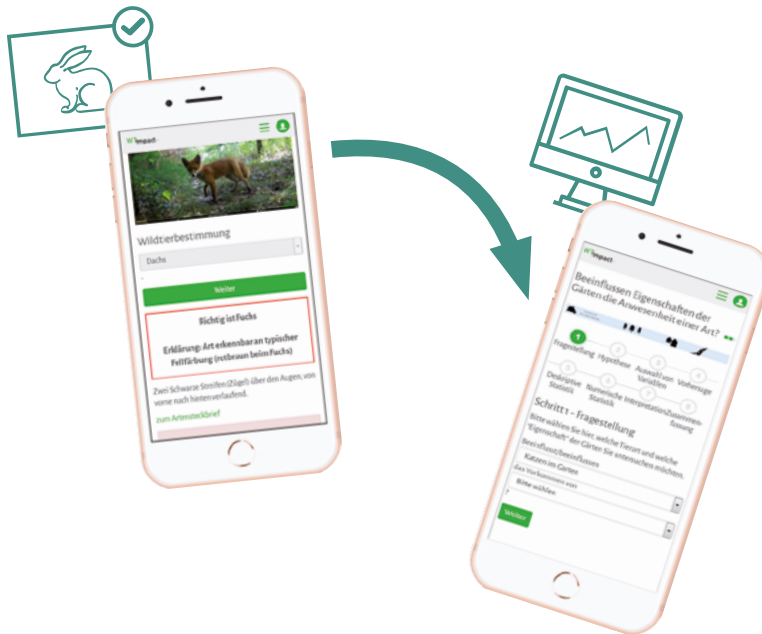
Wimpact

Wildtierbestimmung

Dachs

Weiter

Richtig ist Fuchs

Erklärung: Art erkennbar an typischer Fellfärbung (rotbraun beim Fuchs)

Zwei Schwarze Streifen (Zügel) über den Augen, von vorne nach hinten verlaufend.

zum Artensteckbrief

Wimpact

Beeinflussen Eigenschaften der Gärten die Anwesenheit einer Art?

1 Fragestellung
2 Hypothese
3 Auswahl von Variablen
4 Vorhersage
5 Deskriptive Statistik
6 Schließende Statistik
7 Interpretation
8 Zusammenfassung

Schritt 1 - Fragestellung

Bitte wählen Sie hier, welche Tierart und welche "Eigenschaft" der Gärten Sie untersuchen möchten.

Beeinflusst/beeinflussen

Katzen im Garten

das Vorkommen von

Bitte wählen

Weiter